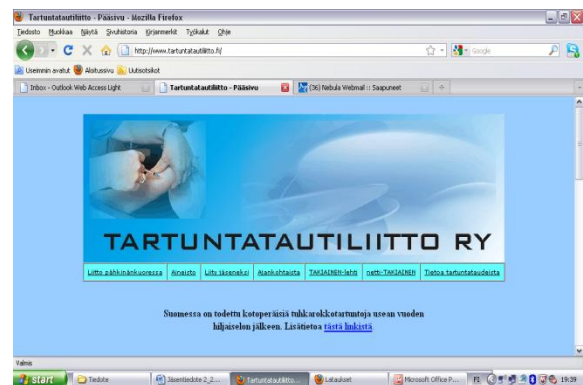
Tartuntatautiliitto - Pääsivu - Mozilla Firefox

Tiedosto Muokkaa Näytä Sivuhistoria Kirjanmerkit Työkalut Ohje

http://www.tartuntatautiliitto.fi/

Google

Useimmin avatut Aloitussivu Uutisotsikot

Inbox - Outlook Web Access Light

Tartuntatautiliitto - Pääsivu

(36) Nebula Webmail :: Saapuneet

TARTUNTATAUTILIITTO RY

Liitto pähkinänkuoressa | Aineisto | Liity jäseneksi | Ajankohtaista | TAKIAINEN-lehti | netti-TAKIAINEN | Tietoa tartuntataudeista

Suomessa on todettu kotoperäisiä tuhkarokkotartuntoja usean vuoden hiljaiselon jälkeen. Lisätietoa tästä linkistä

Valmis

start | Tiedote | Jäsentiedote 2_2... | Tartuntatautiliitto... | Lataukset | Microsoft Office P... | FI | 19:39